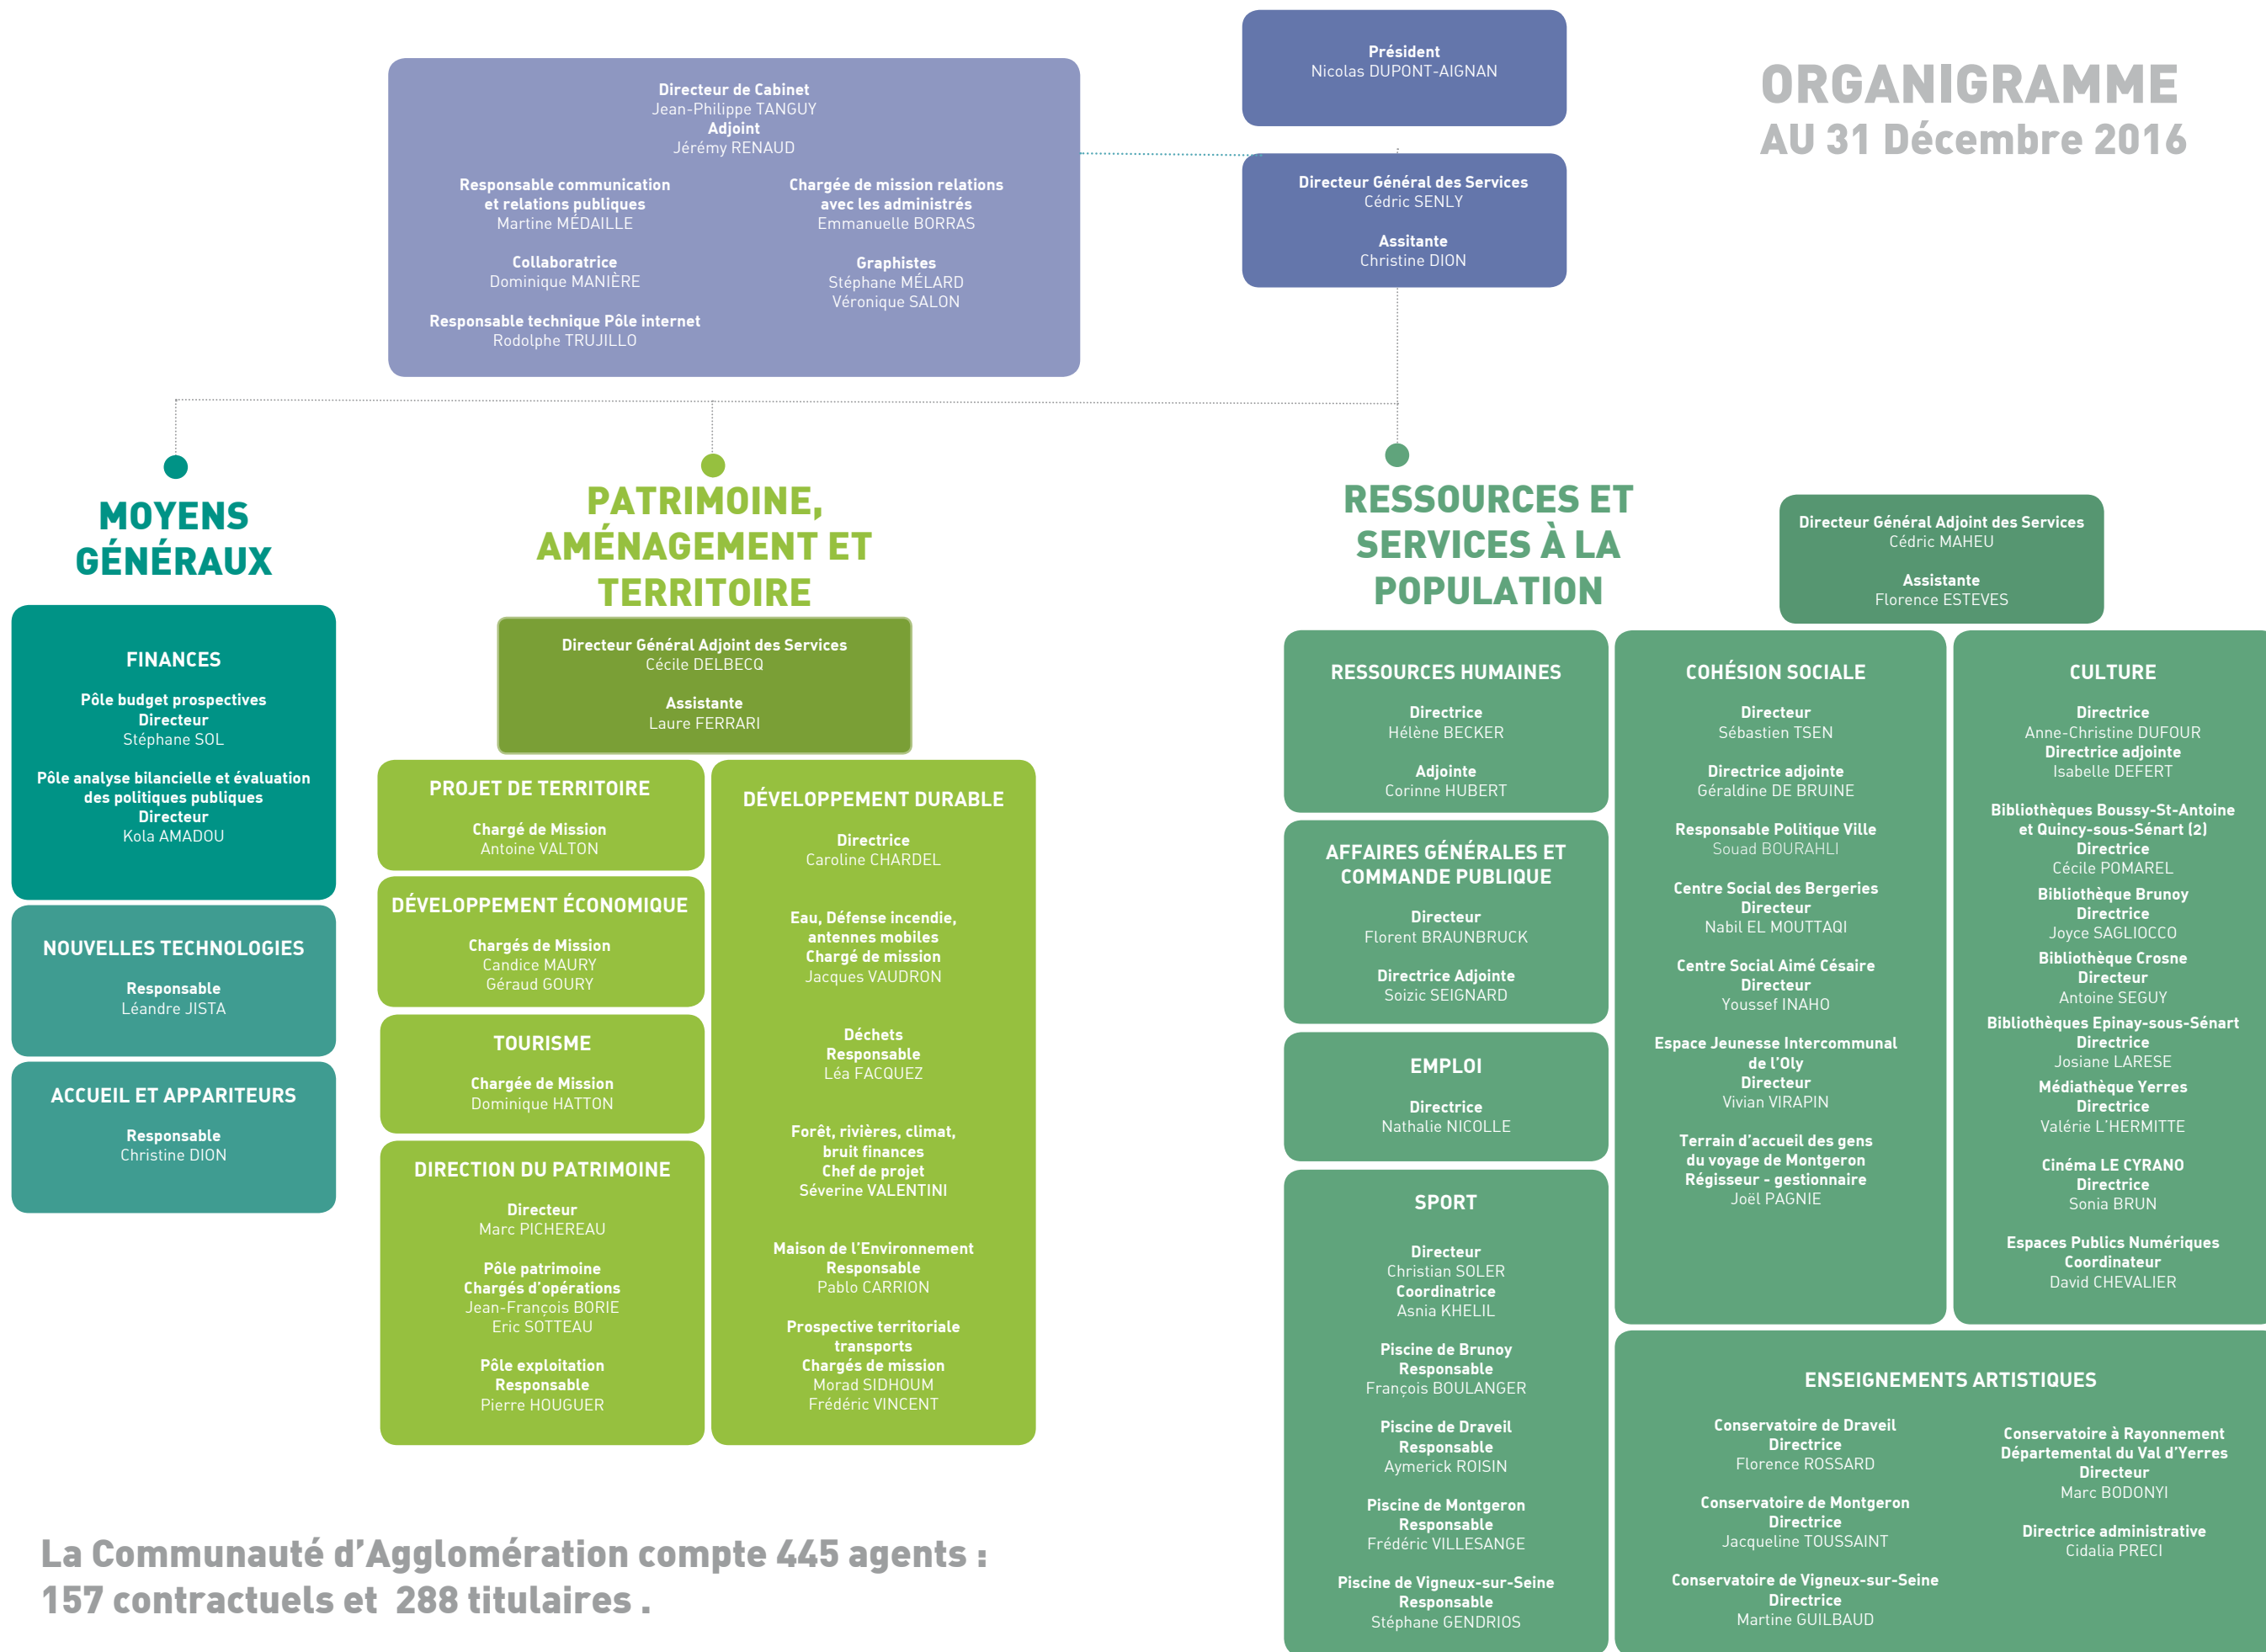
ORGANIGRAMME
AU 31 Décembre 2016

Président
Nicolas DUPONT-AIGNAN

Directeur Général des Services
Cédric SENLY

Assitante
Christine DION

Directeur de Cabinet
Jean-Philippe TANGUY
Adjoint
Jérémy RENAUD

Responsable communication et relations publiques
Martine MÉDAILLE

Chargée de mission relations avec les administrés
Emmanuelle BORRAS

Collaboratrice
Dominique MANIÈRE

Graphistes
Stéphane MÉLARD
Véronique SALON

Responsable technique Pôle internet
Rodolphe TRUJILLO

MOYENS GÉNÉRAUX

FINANCES

Pôle budget prospectives
Directeur
Stéphane SOL

Pôle analyse bilancielle et évaluation des politiques publiques
Directeur
Kola AMADOU

NOUVELLES TECHNOLOGIES

Responsable
Léandre JISTA

ACCUEIL ET APPARITEURS

Responsable
Christine DION

PATRIMOINE, AMÉNAGEMENT ET TERRITOIRE

Directeur Général Adjoint des Services
Cécile DELBECQ

Assistante
Laure FERRARI

PROJET DE TERRITOIRE

Chargé de Mission
Antoine VALTON

DÉVELOPPEMENT ÉCONOMIQUE

Chargés de Mission
Candice MAURY
Géraud GOURY

TOURISME

Chargée de Mission
Dominique HATTON

DIRECTION DU PATRIMOINE

Directeur
Marc PICHEREAU

Pôle patrimoine
Chargés d'opérations
Jean-François BORIE
Eric SOTTEAU

Pôle exploitation
Responsable
Pierre HOUGUER

DÉVELOPPEMENT DURABLE

Directrice
Caroline CHARDEL

Eau, Défense incendie, antennes mobiles
Chargé de mission
Jacques VAUDRON

Déchets
Responsable
Léa FACQUEZ

Forêt, rivières, climat, bruit finances
Chef de projet
Séverine VALENTINI

Maison de l'Environnement
Responsable
Pablo CARRION

Prospective territoriale transports
Chargés de mission
Morad SIDHOUM
Frédéric VINCENT

RESSOURCES ET SERVICES À LA POPULATION

Directeur Général Adjoint des Services
Cédric MAHEU

Assistante
Florence ESTEVES

RESSOURCES HUMAINES

Directrice
Hélène BECKER

Adjointe
Corinne HUBERT

AFFAIRES GÉNÉRALES ET COMMANDE PUBLIQUE

Directeur
Florent BRAUNBRUCK

Directrice Adjointe
Soizic SEIGNARD

EMPLOI

Directrice
Nathalie NICOLLE

SPORT

Directeur
Christian SOLER
Coordinatrice
Asnia KHELIL

Piscine de Brunoy
Responsable
François BOULANGER

Piscine de Draveil
Responsable
Aymerick ROISIN

Piscine de Montgeron
Responsable
Frédéric VILLESANGE

Piscine de Vigneux-sur-Seine
Responsable
Stéphane GENDRIOS

COHÉSION SOCIALE

Directeur
Sébastien TSEN

Directrice adjointe
Géraldine DE BRUINE

Responsable Politique Ville
Souad BOURAHLI

Centre Social des Bergeries
Directeur
Nabil EL MOUTTAQI

Centre Social Aimé Césaire
Directeur
Youssef INAHO

Espace Jeunesse Intercommunal de l'Oly
Directeur
Vivian VIRAPIN

Terrain d'accueil des gens du voyage de Montgeron
Régisseur - gestionnaire
Joël PAGNIE

CULTURE

Directrice
Anne-Christine DUFOUR
Directrice adjointe
Isabelle DEFERT

Bibliothèques Boussy-St-Antoine et Quincy-sous-Sénart (2)
Directrice
Cécile POMAREL

Bibliothèque Brunoy
Directrice
Joyce SAGLIOCCO

Bibliothèque Crosne
Directeur
Antoine SEGUY

Bibliothèques Epinay-sous-Sénart
Directrice
Josiane LARESE

Médiathèque Yerres
Directrice
Valérie L'HERMITTE

Cinéma LE CYRANO
Directrice
Sonia BRUN

Espaces Publics Numériques
Coordinateur
David CHEVALIER

ENSEIGNEMENTS ARTISTIQUES

Conservatoire de Draveil
Directrice
Florence ROSSARD

Conservatoire de Montgeron
Directrice
Jacqueline TOUSSAINT

Conservatoire de Vigneux-sur-Seine
Directrice
Martine GUILBAUD

Conservatoire à Rayonnement Départemental du Val d'Yerres
Directeur
Marc BODONYI

Directrice administrative
Cidalia PRECI

La Communauté d'Agglomération compte 445 agents :
157 contractuels et 288 titulaires .